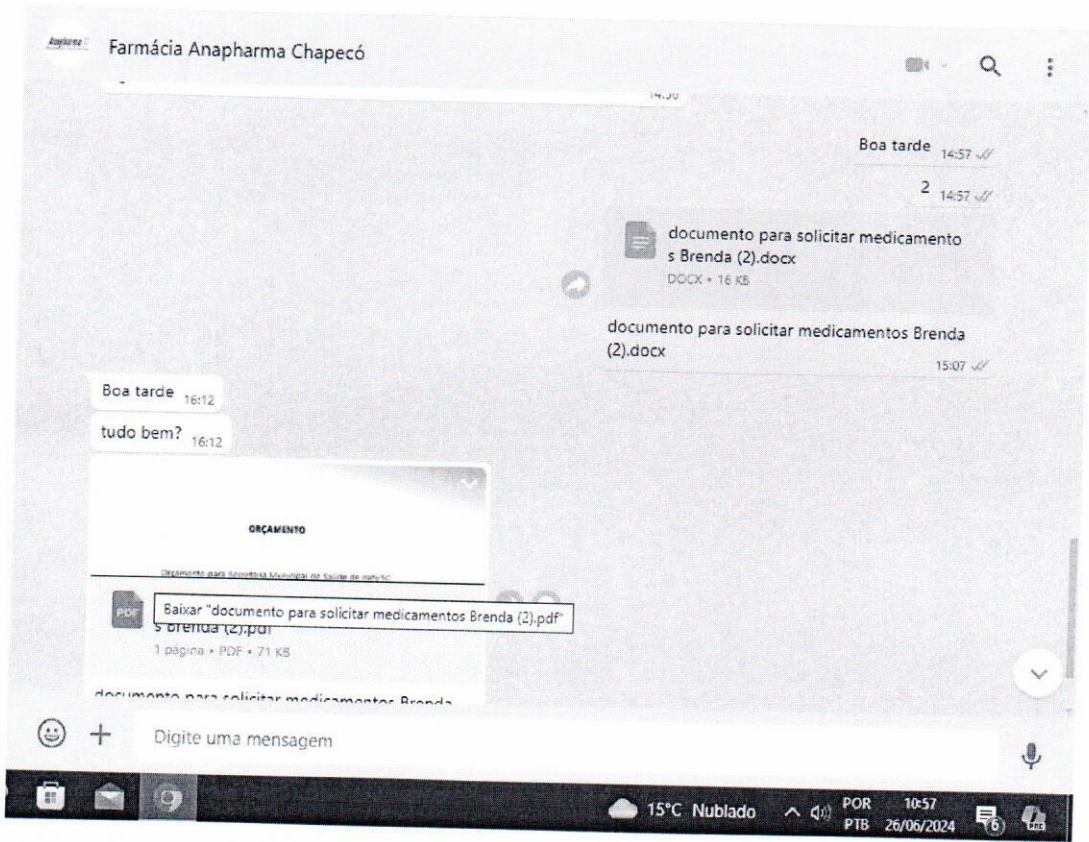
Anapharma

Farmácia Anapharma Chapecó

14:30

Boa tarde 14:57

2 14:57

documento para solicitar medicamentos Brenda (2).docx
DOCX • 16 KB

documento para solicitar medicamentos Brenda (2).docx
15:07

Boa tarde 16:12

tudo bem? 16:12

ORÇAMENTO

Orçamento para Secretaria Municipal de Saúde de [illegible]

PDF

Baixar "documento para solicitar medicamentos Brenda (2).pdf"

s Brenda (2).pdf
1 página • PDF • 71 KB

documento para solicitar medicamentos Brenda

Digite uma mensagem

15°C Nublado

POR
PTB

10:57
26/06/2024

6